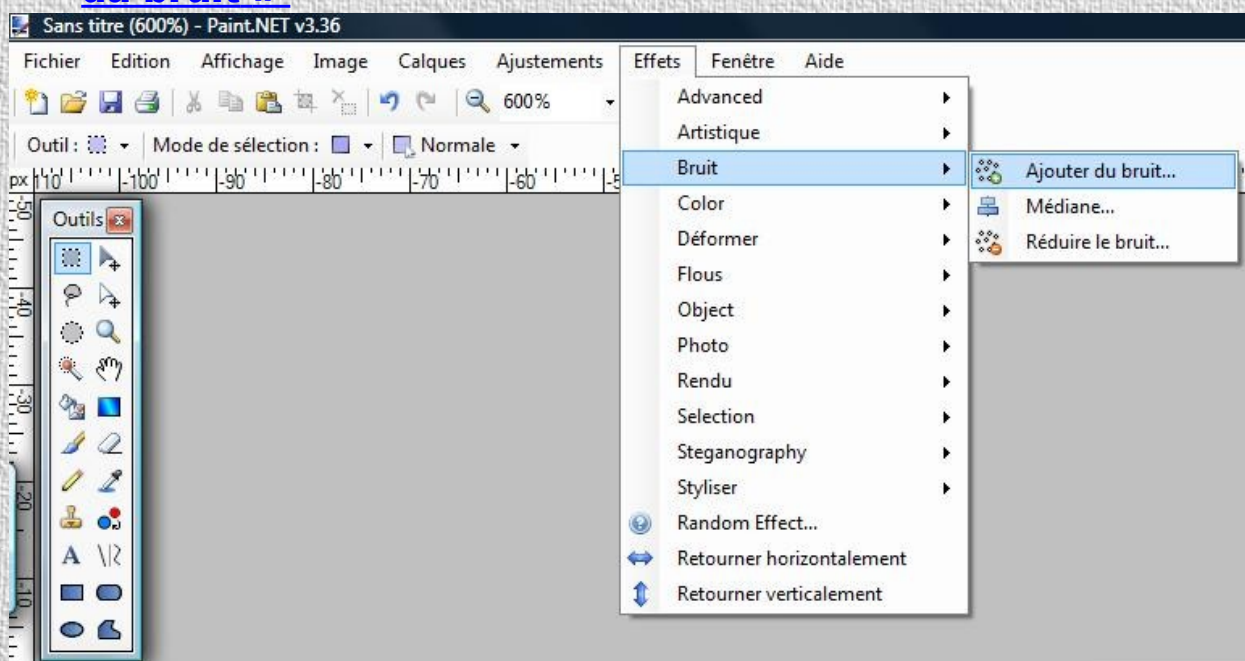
Sans titre (600%) - Paint.NET v3.36

Fichier Edition Affichage Image Calques Ajustements Effets Fenêtre Aide

600%

Outil : Mode de sélection : Normale

px 110 -100 -90 -80 -70 -60

-50 -40 -30 -20 -10

Outils

Advanced
Artistique
Bruit
Color
Déformer
Flous
Object
Photo
Rendu
Selection
Steganography
Styliser
Random Effect...
Retourner horizontalement
Retourner verticalement

Ajouter du bruit...
Médiane...
Réduire le bruit...